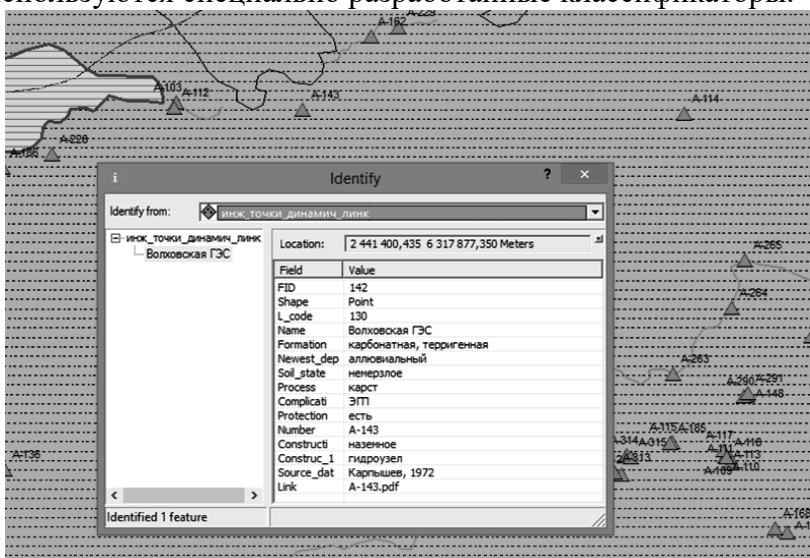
используются специально разработанные классификаторы.

A-162 A-229 A-103 A-112 A-143 A-114 A-220 A-186

Identify ? ×

Identify from: инж_точки_динамич_линк

инж_точки_динамич_линк
Волховская ГЭС

Location: 2 441 400,435 6 317 877,350 Meters

| Field | Value |
|---|---|
| FID | 142 |
| Shape | Point |
| L_code | 130 |
| Name | Волховская ГЭС |
| Formation | карбонатная, терригенная |
| Newest_dep | аллювиальный |
| Soil_state | немерзлое |
| Process | карст |
| Complicati | ЭГП |
| Protection | есть |
| Number | A-143 |
| Constructi | наземное |
| Construc_1 | гидроузел |
| Source_dat | Карпышев, 1972 |
| Link | A-143.pdf |

Identified 1 feature

A-265 A-264 A-263 A-290 A-291 A-148 A-115 A-185 A-117 A-314 A-315 A-313 A-118 A-113 A-110 A-109 A-136 A-168